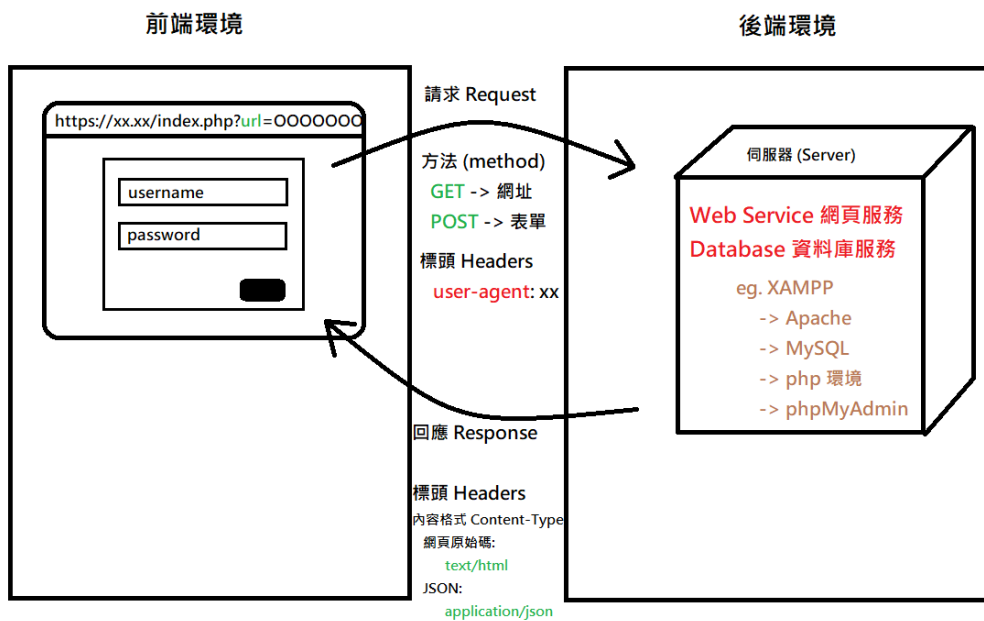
前端環境

後端環境

https://xx.xx/index.php?url=OOOOOOO

username

password

請求 Request

方法 (method)
GET -> 網址
POST -> 表單

標頭 Headers
user-agent: xx

伺服器 (Server)

Web Service 網頁服務
Database 資料庫服務

eg. XAMPP
-> Apache
-> MySQL
-> php 環境
-> phpMyAdmin

回應 Response

標頭 Headers
內容格式 Content-Type
網頁原始碼:
text/html
JSON:
application/json